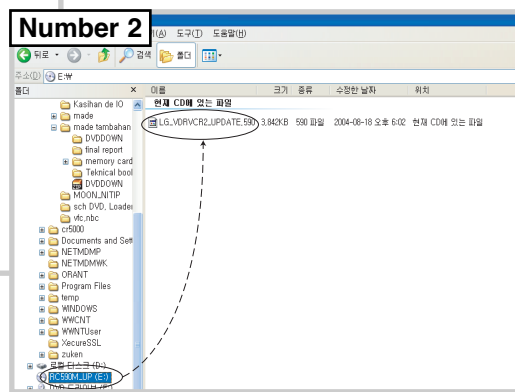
Number 2

(A) 도구(T) 도움말(H)

뒤로 검색 폴더

주소(D) E:₩

폴더 ×

Kasihan de IO
made
made tambahan
DVDDOWN
final report
memory card
Teknical bool
DVDDOWN
MOON_NITIP
sch DVD. Loader
vfc,nbc
cr5000
Documents and Sett
NETMDMP
NETMDMWK
ORANT
Program Files
temp
WINDOWS
WWCNT
WWNTUser
XecureSSL
zuken
로컬 디스크 (E:)
RC590M_UP (E:)
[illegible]

| 이름 | 크기 | 종류 | 수정한 날짜 | 위치 |
|---|---|---|---|---|
| 현재 CD에 있는 파일 | | | | |
| LG_VDRVCR2_UPDATE.590 | 3,842KB | 590 파일 | 2004-08-18 오후 6:02 | 현재 CD에 있는 파일 |